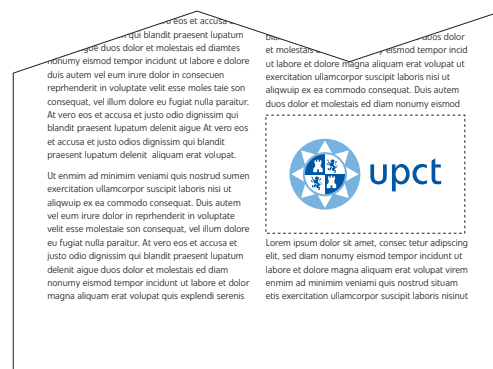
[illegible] eos et accusa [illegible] qui blandit praesent lupatum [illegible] aigue duos dolor et molestais ed diamtes nonumy eismod tempor incidunt ut labore e dolore duis autem vel eum irure dolor in consecuen reprehenderit in voluptate velit esse moles taie son consequat, vel illum dolore eu fugiat nulla paraitur. At vero eos et accusa et justo odio dignissim qui blandit praesent lupatum delenit aigue At vero eos et accusa et justo odio dignissim qui blandit praesent lupatum delenit aliquam erat volupat.

Ut enmim ad minimim veniami quis nostrud sumen exercitation ullamcorpor suscipit laboris nisi ut aliqwuip ex ea commodo consequat. Duis autem vel eum irure dolor in reprhenderit in voluptate velit esse molestaie son consequat, vel illum dolore eu fugiat nulla paraitur. At vero eos et accusa et justo odio dignissim qui blandit praesent lupatum delenit aigue duos dolor et molestais ed diam nonumy eismod tempor incidunt ut labore et dolor magna aliquam erat volupat quis explendi serenis

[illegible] duos dolor et molestais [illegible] eismod tempor incid ut labore et dolore magna aliquam erat volupat ut exercitation ullamcorpor suscipit laboris nisi ut aliqwuip ex ea commodo consequat. Duis autem duos dolor et molestais ed diam nonumy eismod

upct

Lorem ipsum dolor sit amet, consec tetur adipscing elit, sed diam nonumy eismod tempor incidunt ut labore et dolore magna aliquam erat volupat virem enmim ad minimim veniami quis nostrud situam etis exercitation ullamcorpor suscipit laboris nisinut